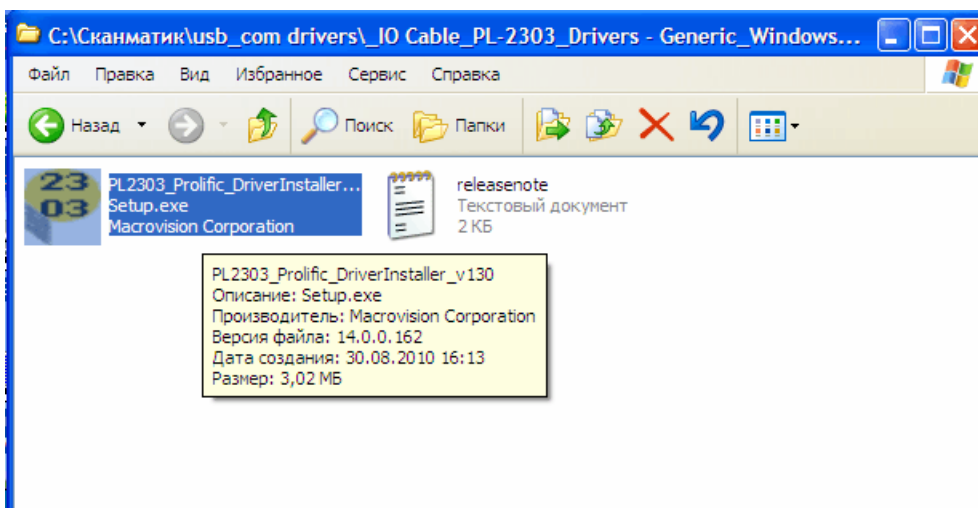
C:\Сканматик\usb_com drivers\_IO Cable_PL-2303_Drivers - Generic_Windows...

Файл Правка Вид Избранное Сервис Справка

Назад Поиск Папки

23
03

PL2303_Prolific_DriverInstaller...
Setup.exe
Macrovision Corporation

releasenote
Текстовый документ
2 КБ

PL2303_Prolific_DriverInstaller_v130
Описание: Setup.exe
Производитель: Macrovision Corporation
Версия файла: 14.0.0.162
Дата создания: 30.08.2010 16:13
Размер: 3,02 МБ